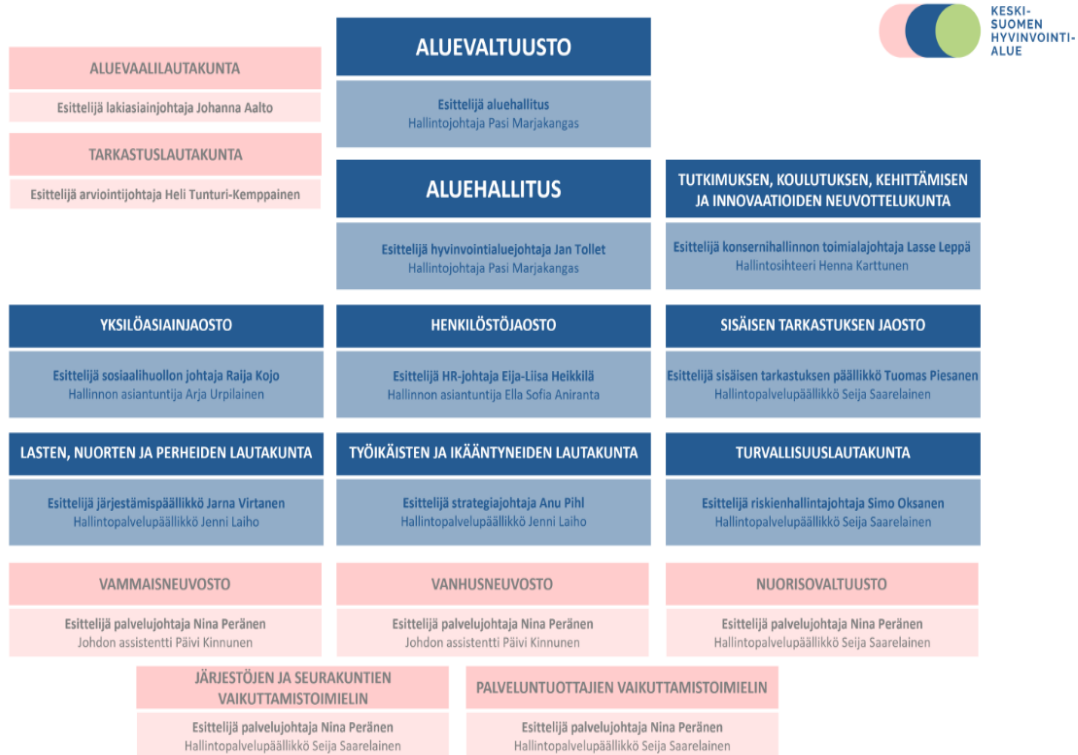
KESKI-SUOMEN HYVINVOINTIALUE

ALUEVAALILAUTAKUNTA
Esittelijä lakiasiainjohtaja Johanna Aalto

TARKASTUSLAUTAKUNTA
Esittelijä arviointijohtaja Heli Tunturi-Kemppainen

ALUEVALTUUSTO
Esittelijä aluehallitus
Hallintojohtaja Pasi Marjakangas

ALUEHALLITUS
Esittelijä hyvinvointialuejohtaja Jan Tollet
Hallintojohtaja Pasi Marjakangas

TUTKIMUKSEN, KOULUTUKSEN, KEHITTÄMISEN JA INNOVAATIOIDEN NEUVOTTELUKUNTA
Esittelijä konsernihallinnon toimialajohtaja Lasse Leppä
Hallintosihteeri Henna Karttunen

YKSILÖASIAINJAOSTO
Esittelijä sosiaalihuollon johtaja Raija Kojo
Hallinnon asiantuntija Arja Urpilainen

HENKILÖSTÖJAOSTO
Esittelijä HR-johtaja Eija-Liisa Heikkilä
Hallinnon asiantuntija Ella Sofia Aniranta

SISÄISEN TARKASTUKSEN JAOSTO
Esittelijä sisäisen tarkastuksen päällikkö Tuomas Piesanen
Hallintopalvelupäällikkö Seija Saarelainen

LASTEN, NUORTEN JA PERHEIDEN LAUTAKUNTA
Esittelijä järjestämispäällikkö Jarna Virtanen
Hallintopalvelupäällikkö Jenni Laiho

TYÖIKÄISTEN JA IKÄÄNTYNEIDEN LAUTAKUNTA
Esittelijä strategiajohtaja Anu Pihl
Hallintopalvelupäällikkö Jenni Laiho

TURVALLISUUSLAUTAKUNTA
Esittelijä riskienhallintajohtaja Simo Oksanen
Hallintopalvelupäällikkö Seija Saarelainen

VAMMAISNEUVOSTO
Esittelijä palvelujohtaja Nina Peränen
Johdon assistentti Päivi Kinnunen

VANHUSNEUVOSTO
Esittelijä palvelujohtaja Nina Peränen
Johdon assistentti Päivi Kinnunen

NUORISOVALTUUSTO
Esittelijä palvelujohtaja Nina Peränen
Hallintopalvelupäällikkö Seija Saarelainen

JÄRJESTÖJEN JA SEURAKUNTIEN VAIKUTTAMISTOIMIELIN
Esittelijä palvelujohtaja Nina Peränen
Hallintopalvelupäällikkö Seija Saarelainen

PALVELUNTUOTTAJIEN VAIKUTTAMISTOIMIELIN
Esittelijä palvelujohtaja Nina Peränen
Hallintopalvelupäällikkö Seija Saarelainen